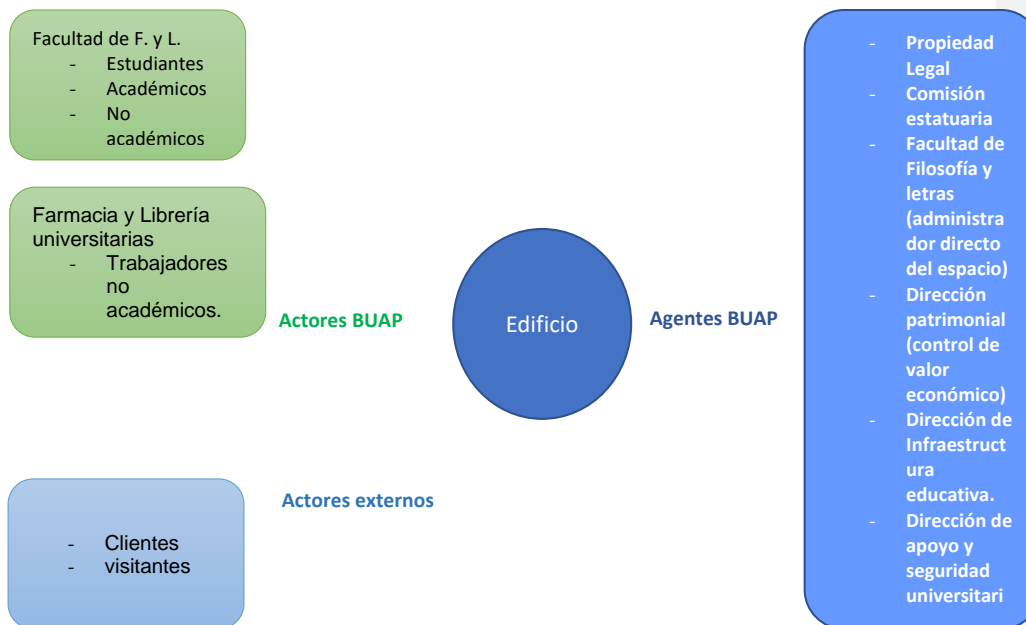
Facultad de F. y L.
- Estudiantes
- Académicos
- No académicos

Farmacia y Librería universitarias
- Trabajadores no académicos.

Actores BUAP

Edificio

Agentes BUAP

- Propiedad Legal
- Comisión estatuaria
- Facultad de Filosofía y letras (administrador directo del espacio)
- Dirección patrimonial (control de valor económico)
- Dirección de Infraestructura educativa.
- Dirección de apoyo y seguridad universitari

Actores externos

- Clientes
- visitantes